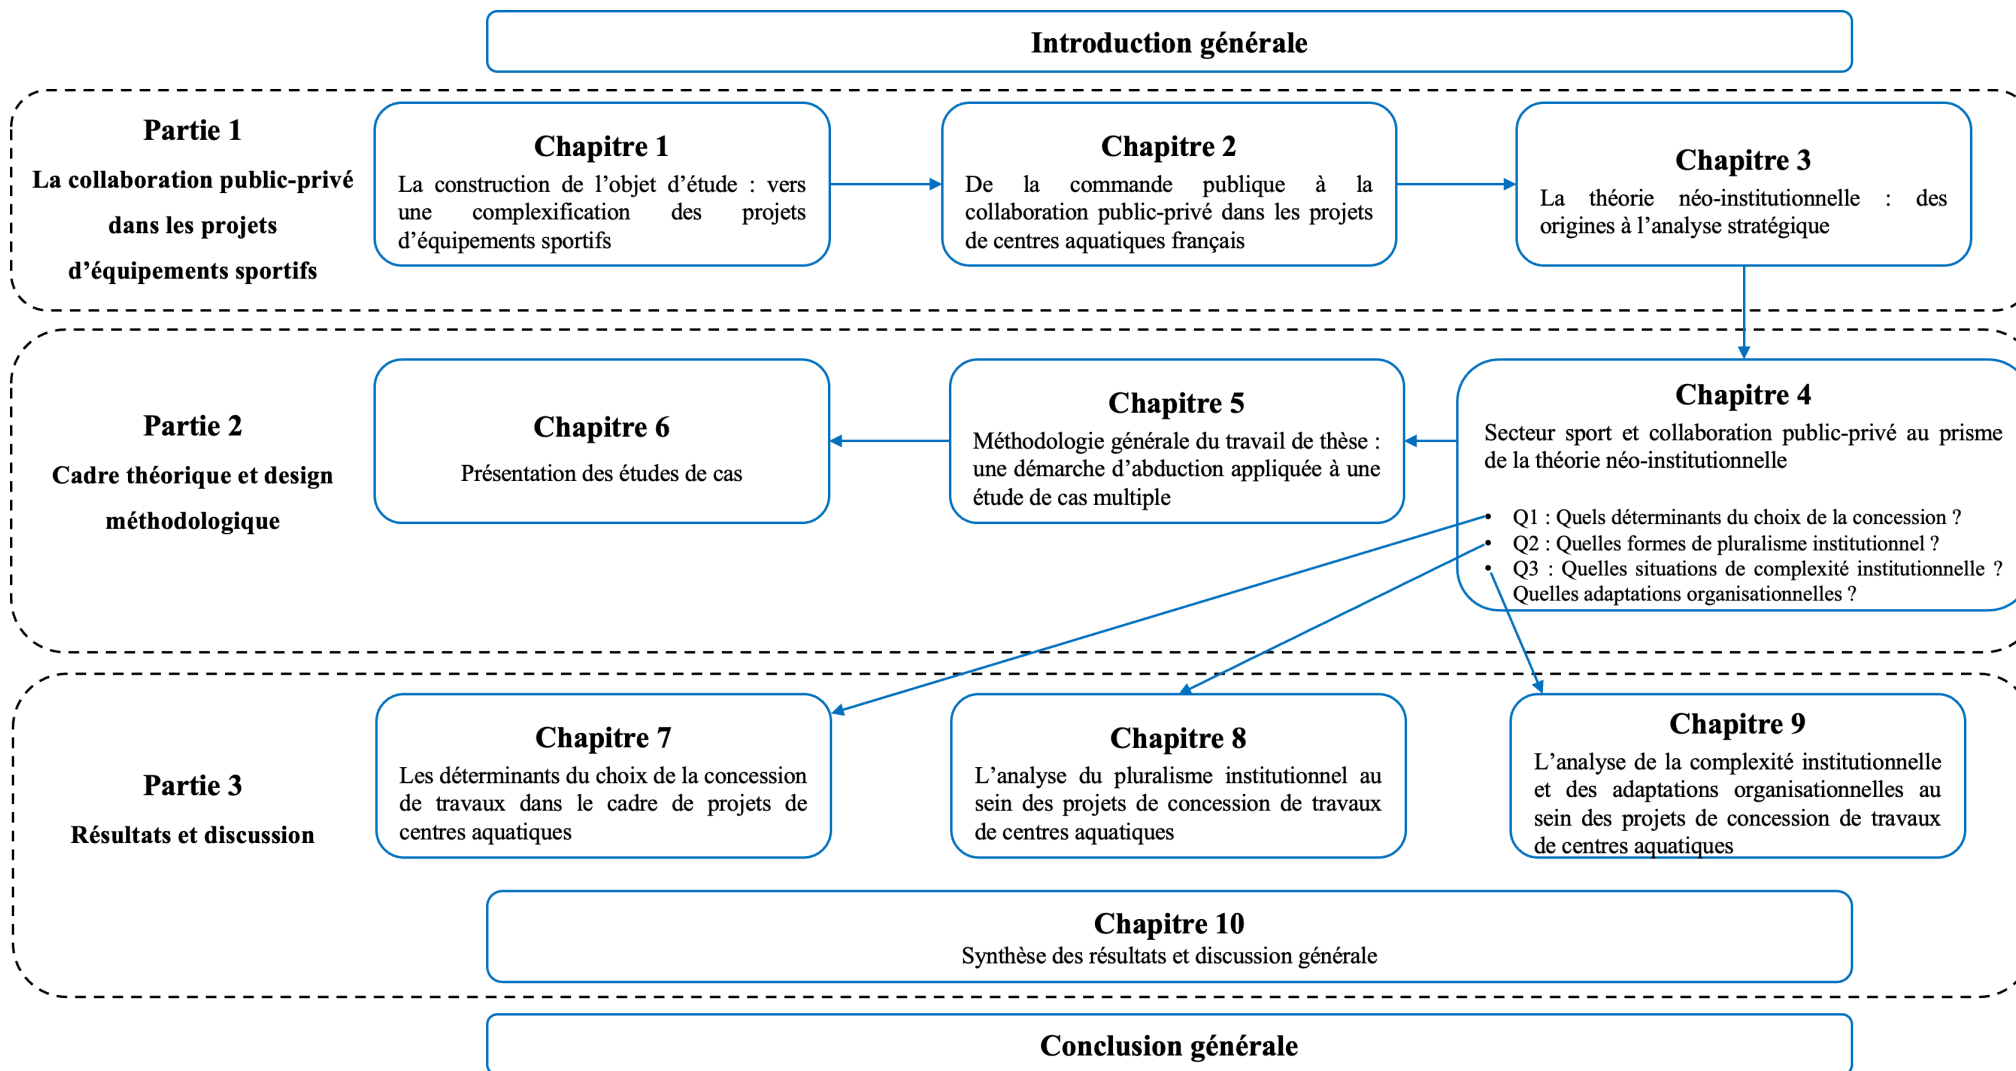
Introduction générale

Partie 1
La collaboration public-privé dans les projets d'équipements sportifs

Chapitre 1
La construction de l'objet d'étude : vers une complexification des projets d'équipements sportifs

Chapitre 2
De la commande publique à la collaboration public-privé dans les projets de centres aquatiques français

Chapitre 3
La théorie néo-institutionnelle : des origines à l'analyse stratégique

Partie 2
Cadre théorique et design méthodologique

Chapitre 6
Présentation des études de cas

Chapitre 5
Méthodologie générale du travail de thèse : une démarche d'abduction appliquée à une étude de cas multiple

Chapitre 4
Secteur sport et collaboration public-privé au prisme de la théorie néo-institutionnelle

• Q1 : Quels déterminants du choix de la concession ?
• Q2 : Quelles formes de pluralisme institutionnel ?
• Q3 : Quelles situations de complexité institutionnelle ? Quelles adaptations organisationnelles ?

Partie 3
Résultats et discussion

Chapitre 7
Les déterminants du choix de la concession de travaux dans le cadre de projets de centres aquatiques

Chapitre 8
L'analyse du pluralisme institutionnel au sein des projets de concession de travaux de centres aquatiques

Chapitre 9
L'analyse de la complexité institutionnelle et des adaptations organisationnelles au sein des projets de concession de travaux de centres aquatiques

Chapitre 10
Synthèse des résultats et discussion générale

Conclusion générale